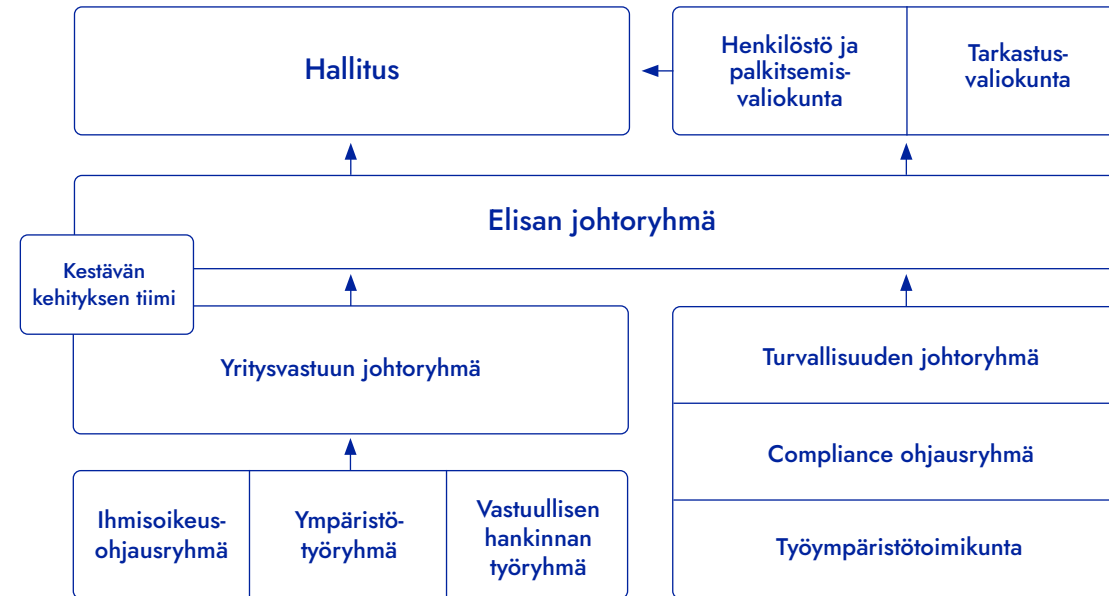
Hallitus

Henkilöstö ja palkitsemisvaliokunta

Tarkastusvaliokunta

Elisan johtoryhmä

Kestävän kehityksen tiimi

Yritysvastuun johtoryhmä

Turvallisuuden johtoryhmä

Compliance ohjausryhmä

Työympäristötoimikunta

Ihmisoikeusohjausryhmä

Ympäristötyöryhmä

Vastuullisen hankinnan työryhmä